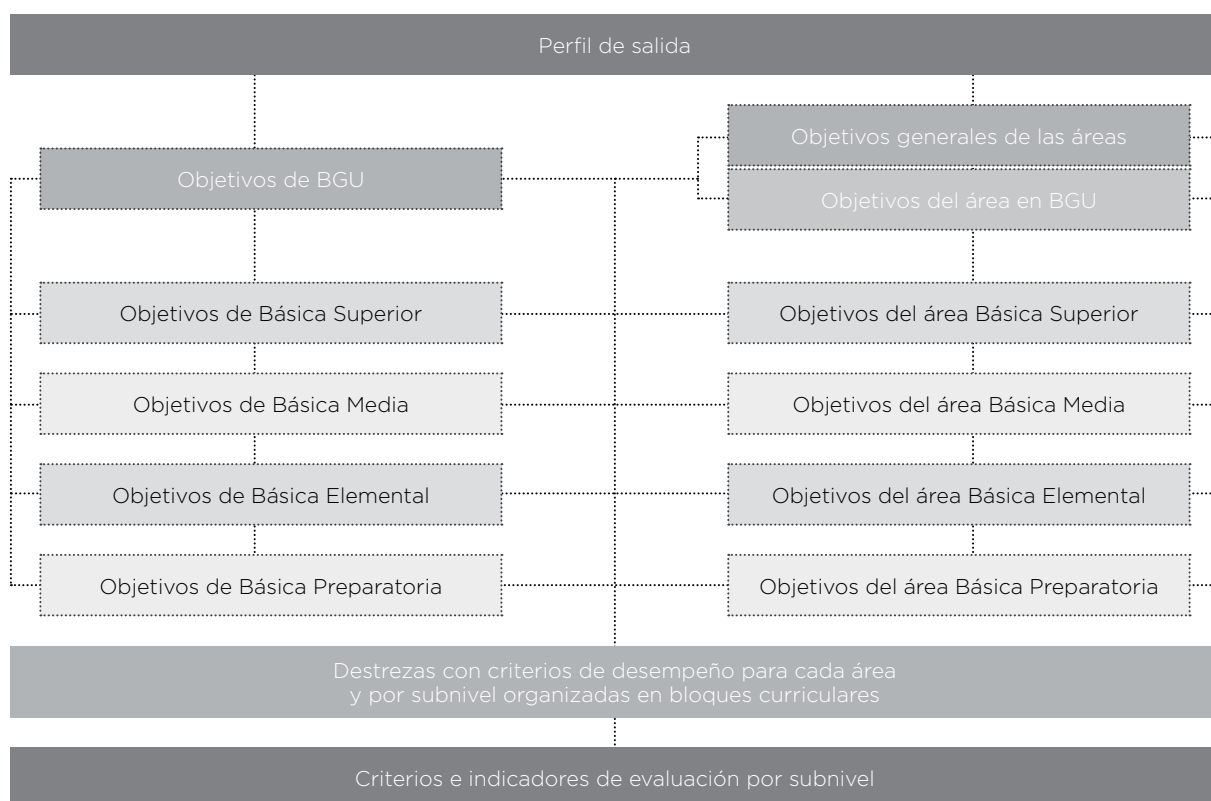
Perfil de salida

Objetivos de BGU

Objetivos generales de las áreas

Objetivos del área en BGU

Objetivos de Básica Superior

Objetivos del área Básica Superior

Objetivos de Básica Media

Objetivos del área Básica Media

Objetivos de Básica Elemental

Objetivos del área Básica Elemental

Objetivos de Básica Preparatoria

Objetivos del área Básica Preparatoria

Destrezas con criterios de desempeño para cada área y por subnivel organizadas en bloques curriculares

Criterios e indicadores de evaluación por subnivel